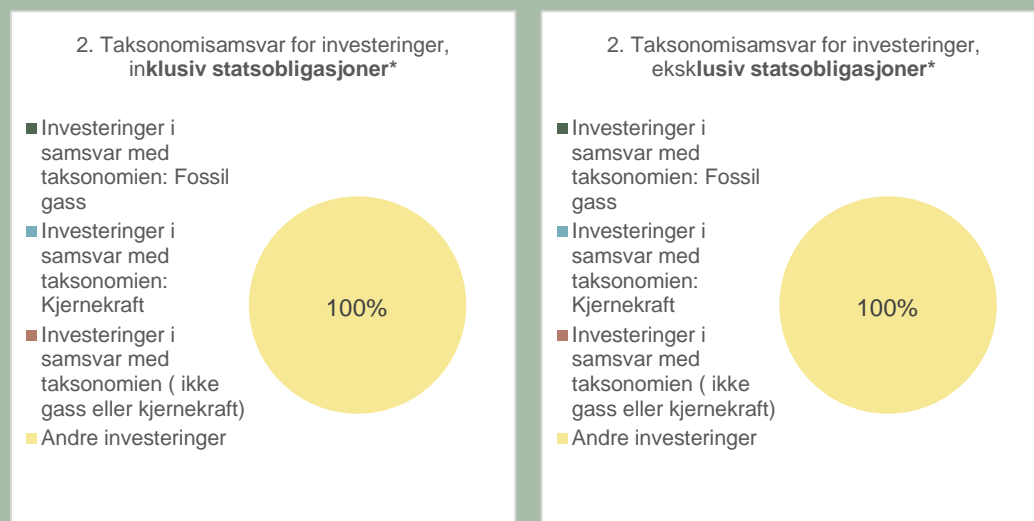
2. Taksonomisamsvar for investeringer, inklusiv statsobligasjoner*

Investeringer i samsvar med taksonomien: Fossil gass

Investeringer i samsvar med taksonomien: Kjernekraft

Investeringer i samsvar med taksonomien ( ikke gass eller kjernekraft)

Andre investeringer

100%

2. Taksonomisamsvar for investeringer, eksklusiv statsobligasjoner*

Investeringer i samsvar med taksonomien: Fossil gass

Investeringer i samsvar med taksonomien: Kjernekraft

Investeringer i samsvar med taksonomien ( ikke gass eller kjernekraft)

Andre investeringer

100%